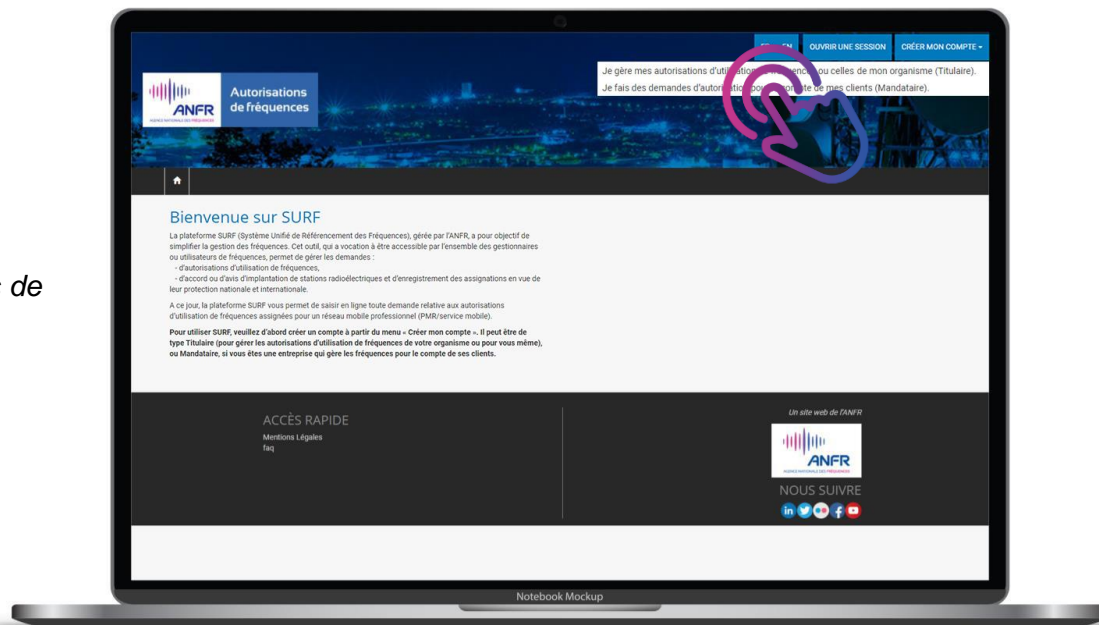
: de

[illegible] OUVRIR UNE SESSION CRÉER MON COMPTE

Je gère mes autorisations d'uti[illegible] ou celles de mon organisme (Titulaire).
Je fais des demandes d'autori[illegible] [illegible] de mes clients (Mandataire).

ANFR AGENCE NATIONALE DES FRÉQUENCES

Autorisations de fréquences

Bienvenue sur SURF

La plateforme SURF (Système Unifié de Référencement des Fréquences), gérée par l'ANFR, a pour objectif de simplifier la gestion des fréquences. Cet outil, qui a vocation à être accessible par l'ensemble des gestionnaires ou utilisateurs de fréquences, permet de gérer les demandes :
- d'autorisations d'utilisation de fréquences,
- d'accord ou d'avis d'implantation de stations radioélectriques et d'enregistrement des assignations en vue de leur protection nationale et internationale.

A ce jour, la plateforme SURF vous permet de saisir en ligne toute demande relative aux autorisations d'utilisation de fréquences assignées pour un réseau mobile professionnel (PMR/service mobile).

Pour utiliser SURF, veuillez d'abord créer un compte à partir du menu « Créer mon compte ». Il peut être de type Titulaire (pour gérer les autorisations d'utilisation de fréquences de votre organisme ou pour vous même), ou Mandataire, si vous êtes une entreprise qui gère les fréquences pour le compte de ses clients.

ACCÈS RAPIDE
Mentions Légales
faq

Un site web de l'ANFR

ANFR AGENCE NATIONALE DES FRÉQUENCES

NOUS SUIVRE

Notebook Mockup